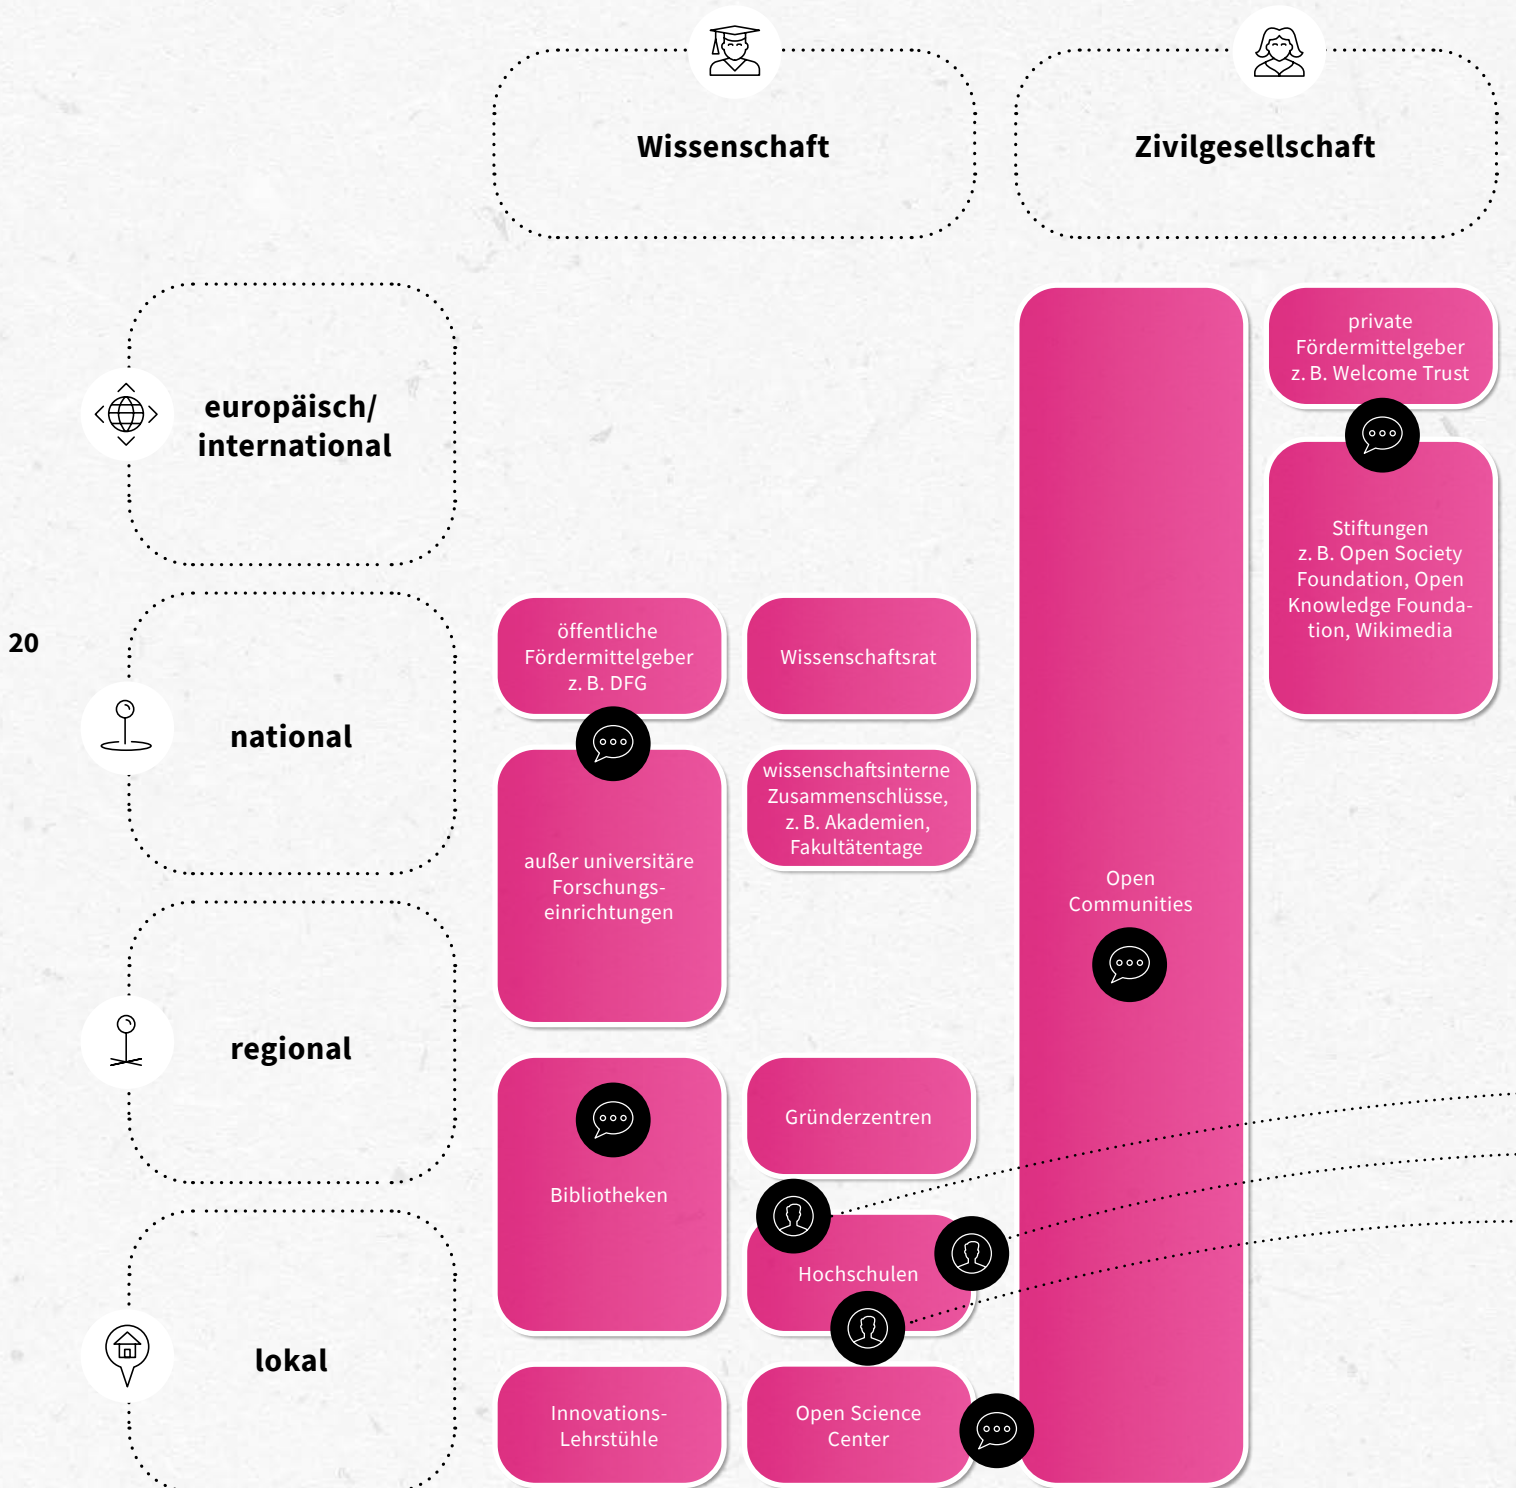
Wissenschaft

Zivilgesellschaft

europäisch/ international

20

national

regional

lokal

öffentliche Fördermittelgeber z. B. DFG

Wissenschaftsrat

außer universitäre Forschungseinrichtungen

wissenschaftsinterne Zusammenschlüsse, z. B. Akademien, Fakultätentage

Bibliotheken

Gründerzentren

Hochschulen

Innovations-Lehrstühle

Open Science Center

Open Communities

private Fördermittelgeber z. B. Welcome Trust

Stiftungen z. B. Open Society Foundation, Open Knowledge Foundation, Wikimedia